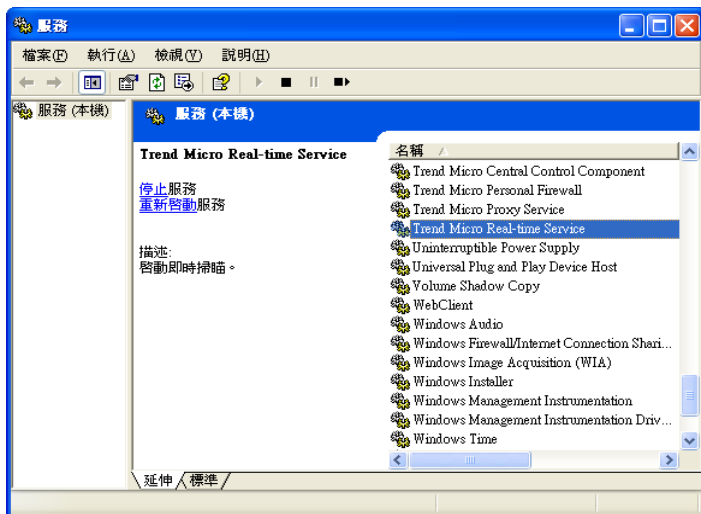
服務

檔案(F) 執行(A) 檢視(V) 說明(H)

服務 (本機)

服務 (本機)

Trend Micro Real-time Service

停止服務
重新啟動服務

描述:
啟動即時掃瞄。

名稱

Trend Micro Central Control Component
Trend Micro Personal Firewall
Trend Micro Proxy Service
Trend Micro Real-time Service
Uninterruptible Power Supply
Universal Plug and Play Device Host
Volume Shadow Copy
WebClient
Windows Audio
Windows Firewall/Internet Connection Shari...
Windows Image Acquisition (WIA)
Windows Installer
Windows Management Instrumentation
Windows Management Instrumentation Driv...
Windows Time

延伸 標準